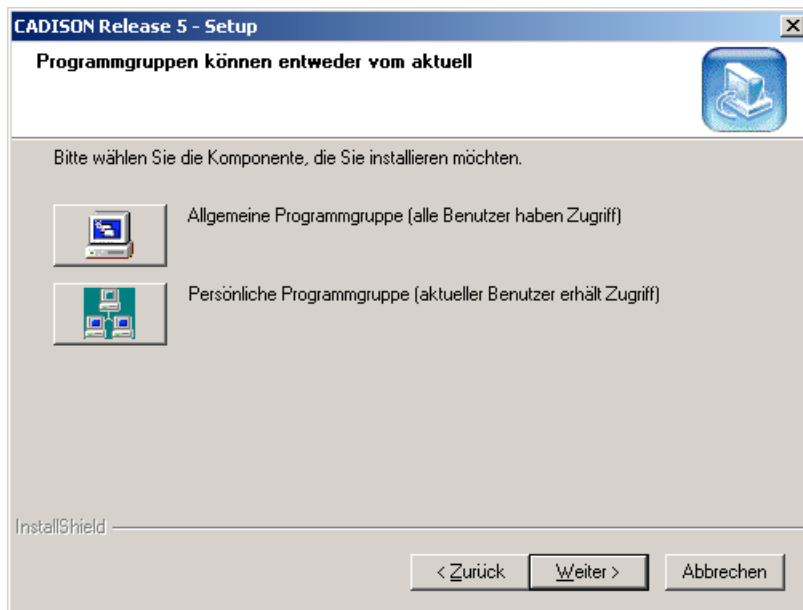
CADISON Release 5 - Setup

Programmgruppen können entweder vom aktuell

Bitte wählen Sie die Komponente, die Sie installieren möchten.

Allgemeine Programmgruppe (alle Benutzer haben Zugriff)

Persönliche Programmgruppe (aktueller Benutzer erhält Zugriff)

InstallShield

< Zurück | Weiter > | Abbrechen